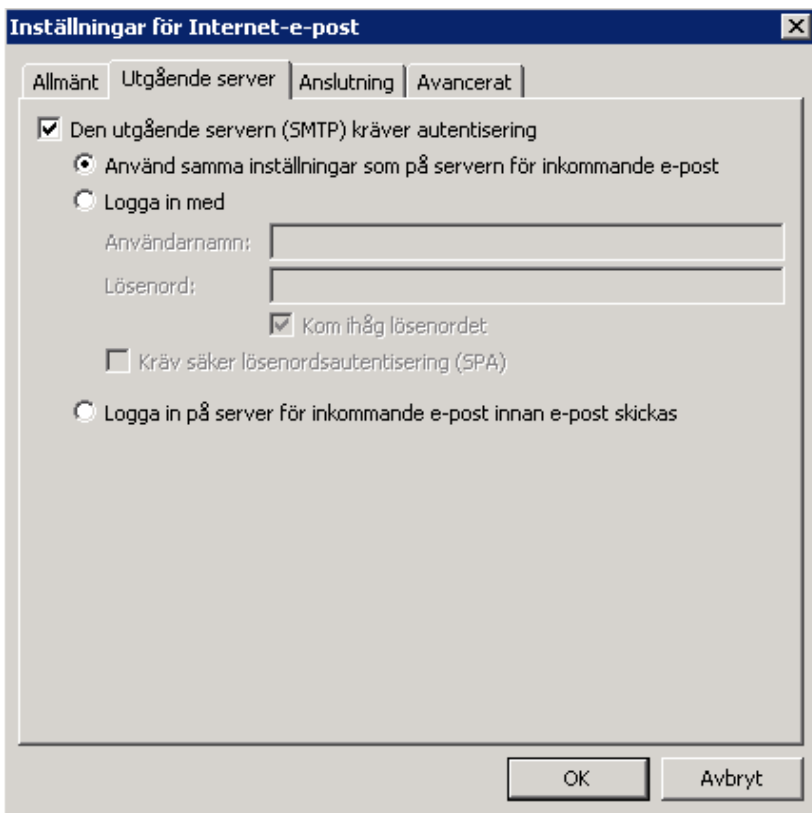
Inställningar för Internet-e-post

Allmänt | Utgående server | Anslutning | Avancerat

Den utgående servern (SMTP) kräver autentisering

Använd samma inställningar som på servern för inkommande e-post

Logga in med

Användarnamn:

Lösenord:

Kom ihåg lösenordet

Kräv säker lösenordsautentisering (SPA)

Logga in på server för inkommande e-post innan e-post skickas

OK

Avbryt